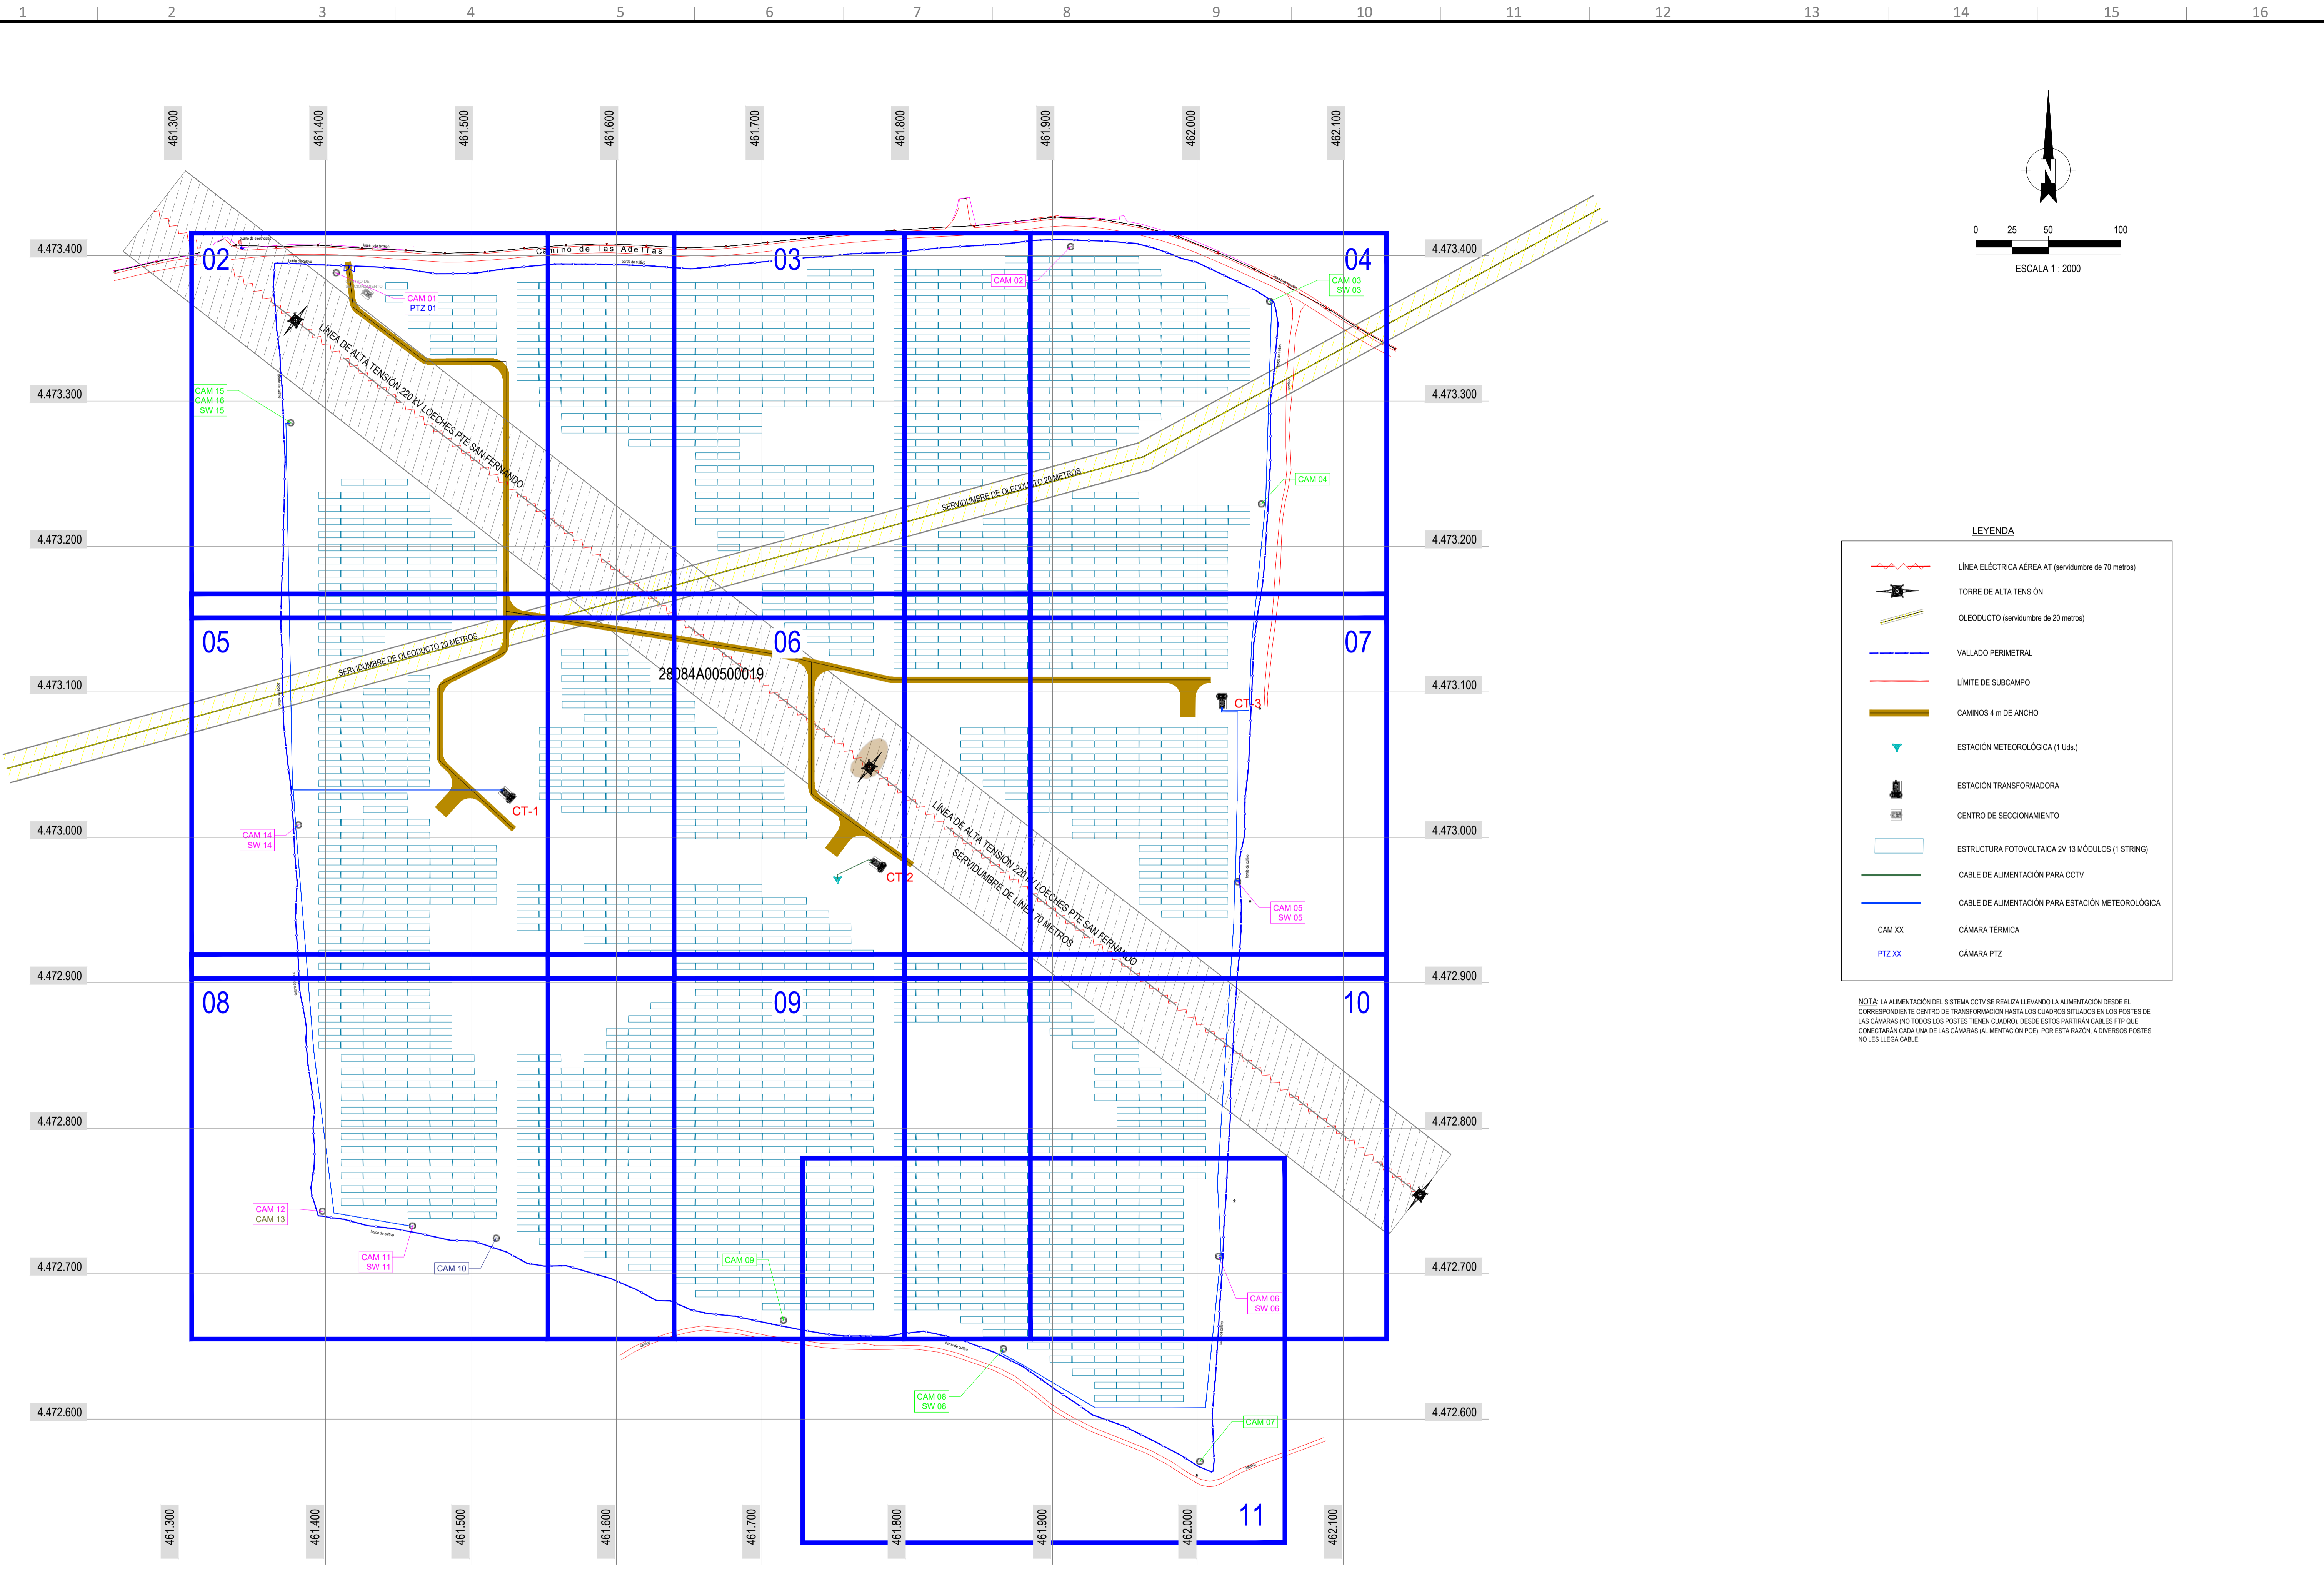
1 2 3 4 5 6 7 8 9 10 11 12 13 14 15 16

461.300 461.400 461.500 461.600 461.700 461.800 461.900 462.000 462.100

4.473.400
4.473.300
4.473.200
4.473.100
4.473.000
4.472.900
4.472.800
4.472.700
4.472.600

N

0 25 50 100
ESCALA 1 : 2000

Camino de las Adelfas

02 03 04 05 06 07 08 09 10 11

CAM 01
PTZ 01
CAM 02
CAM 03
SW 03
CAM 04
CAM 15
CAM 16
SW 15
CAM 14
SW 14
CAM 05
SW 05
CAM 12
CAM 13
CAM 11
SW 11
CAM 10
CAM 09
CAM 06
SW 06
CAM 08
SW 08
CAM 07

LÍNEA DE ALTA TENSIÓN 220 kV LOECHES PTE SAN FERNANDO
SERVIDUMBRE DE OLEODUCTO 20 METROS
SERVIDUMBRE DE OLEODUCTO 20 METROS
28084A00500019
CT-1
CT-2
CT-3
LÍNEA DE ALTA TENSIÓN 220 kV LOECHES PTE SAN FERNANDO
SERVIDUMBRE DE LÍNEA 70 METROS

LEYENDA
LÍNEA ELÉCTRICA AÉREA AT (servidumbre de 70 metros)
TORRE DE ALTA TENSIÓN
OLEODUCTO (servidumbre de 20 metros)
VALLADO PERIMETRAL
LÍMITE DE SUBCAMPO
CAMINOS 4 m DE ANCHO
ESTACIÓN METEOROLÓGICA (1 Uds.)
ESTACIÓN TRANSFORMADORA
CENTRO DE SECCIONAMIENTO
ESTRUCTURA FOTOVOLTAICA 2V 13 MÓDULOS (1 STRING)
CABLE DE ALIMENTACIÓN PARA CCTV
CABLE DE ALIMENTACIÓN PARA ESTACIÓN METEOROLÓGICA
CAM XX CÁMARA TÉRMICA
PTZ XX CÁMARA PTZ

NOTA: LA ALIMENTACIÓN DEL SISTEMA CCTV SE REALIZA LLEVANDO LA ALIMENTACIÓN DESDE EL CORRESPONDIENTE CENTRO DE TRANSFORMACIÓN HASTA LOS CUADROS SITUADOS EN LOS POSTES DE LAS CÁMARAS (NO TODOS LOS POSTES TIENEN CUADRO). DESDE ESTOS PARTIRÁN CABLES FTP QUE CONECTARÁN CADA UNA DE LAS CÁMARAS (ALIMENTACIÓN POE). POR ESTA RAZÓN, A DIVERSOS POSTES NO LES LLEGA CABLE.